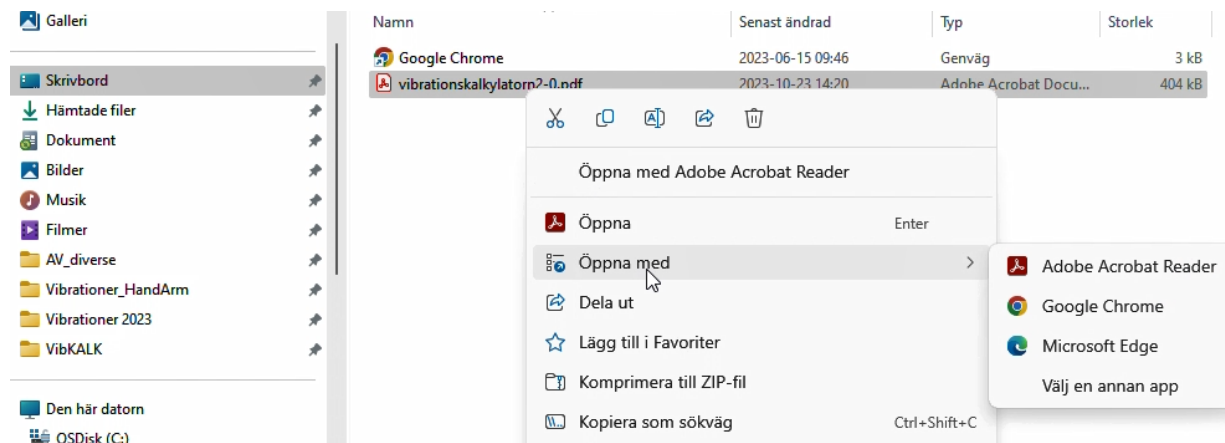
Galleri

Skrivbord
Hämtade filer
Dokument
Bilder
Musik
Filmer
AV_diverse
Vibrationer_HandArm
Vibrationer 2023
VibKALK

Den här datorn
OSDisk (C:)

| Namn | Senast ändrad | Typ | Storlek |
|---|---|---|---|
| Google Chrome | 2023-06-15 09:46 | Genväg | 3 kB |
| vibrationskalkylatorn2-0.pdf | 2023-10-23 14:20 | Adobe Acrobat Docu... | 404 kB |

Öppna med Adobe Acrobat Reader
Öppna Enter
Öppna med >
Dela ut
Lägg till i Favoriter
Komprimera till ZIP-fil
Kopiera som sökväg Ctrl+Shift+C

Adobe Acrobat Reader
Google Chrome
Microsoft Edge
Välj en annan app